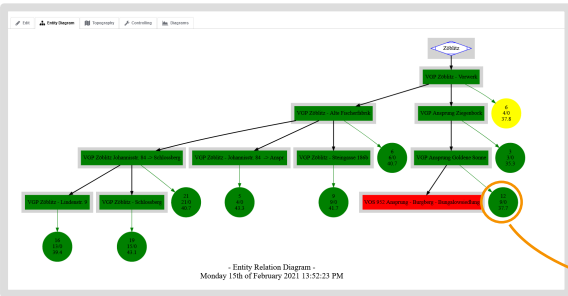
Edit | Entity Diagram | Topography | Controlling | Diagnosis

Zöblitz

VGP Zöblitz - Verwalt

VGP Zöblitz - Alte Fischerhütte

VGP Ansprung Zugesellschaft

6
4/0
37.8

VGP Zöblitz Adamstraße 34 -> Schönedorf

VGP Zöblitz - Adamstraße 34 -> Ansp

VGP Zöblitz - Brangasse 189

VGP Ansprung Oelschert Santo

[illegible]

VGP Zöblitz - Lauboens

VGP Zöblitz - Schönedorf

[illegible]

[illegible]

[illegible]

VGS 903 Ansprung - Bergberg - Brangasseverbindung

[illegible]

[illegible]

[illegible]

- Entity Relation Diagram -
Monday 15th of February 2021 13:52:23 PM